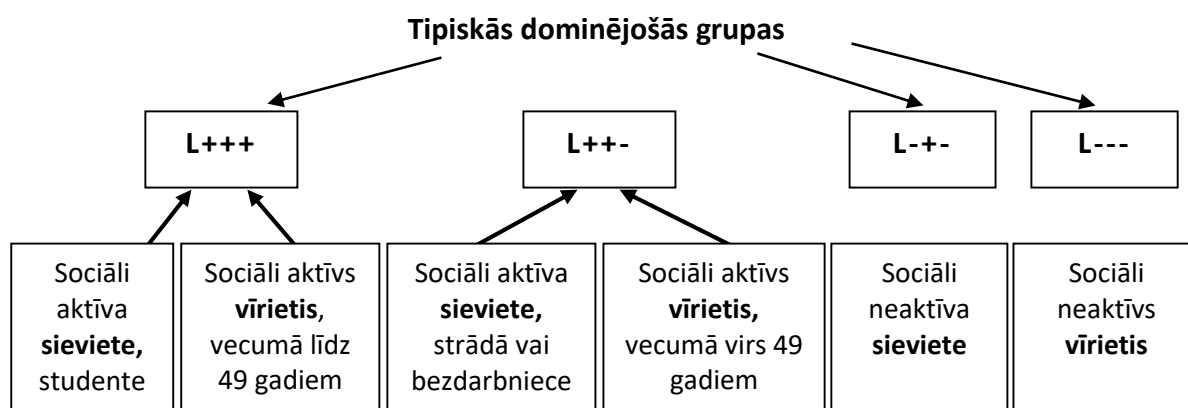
Tipiskās dominējošās grupas

L+++

L++-

L-+-

L---

Sociāli aktīva sieviete, studente

Sociāli aktīvs vīrietis, vecumā līdz 49 gadiem

Sociāli aktīva sieviete, strādā vai bezdarbniece

Sociāli aktīvs vīrietis, vecumā virs 49 gadiem

Sociāli neaktīva sieviete

Sociāli neaktīvs vīrietis